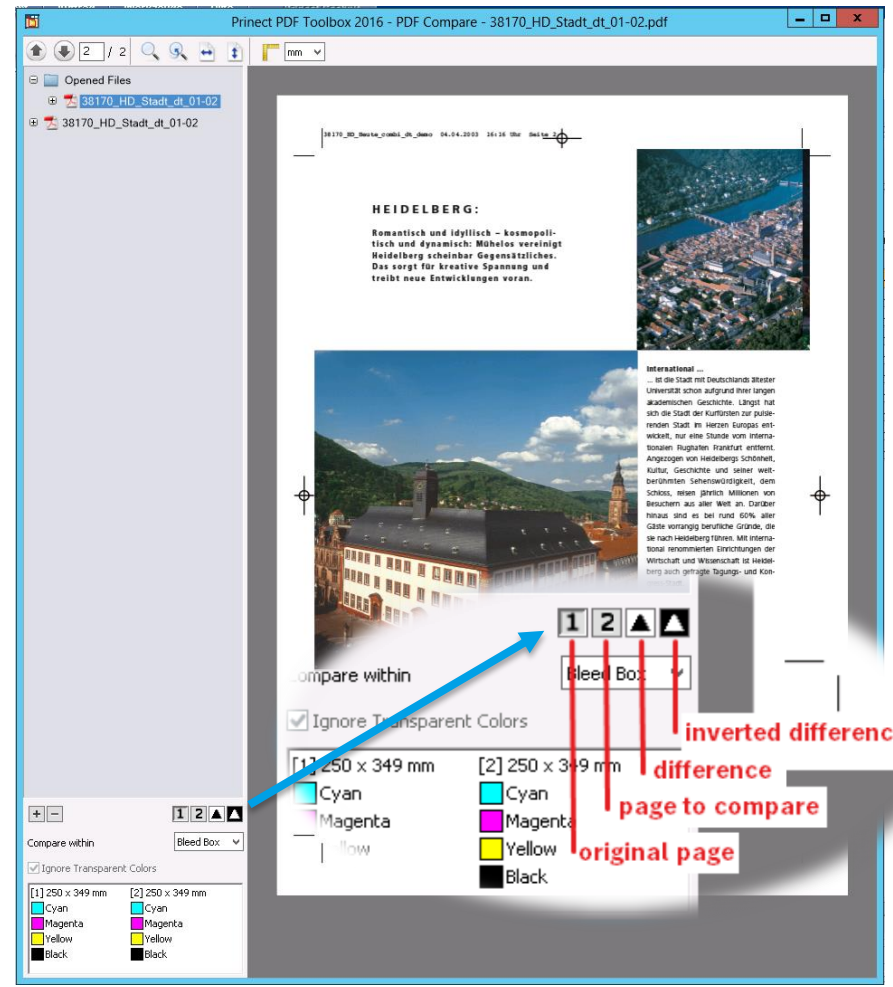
Prinect PDF Toolbox 2016 - PDF Compare - 38170_HD_Stadt_dt_01-02.pdf

2 / 2

mm

Opened Files
38170_HD_Stadt_dt_01-02
38170_HD_Stadt_dt_01-02

38170_HD_Seite_combi_dt_demo 04.04.2003 16:16 Uhr Seite 2

HEIDELBERG:

Romantisch und idyllisch – kosmopolitisch und dynamisch: Mühelos vereinigt Heidelberg scheinbar Gegensätzliches. Das sorgt für kreative Spannung und treibt neue Entwicklungen voran.

International ...
... ist die Stadt mit Deutschlands ältester Universität schon aufgrund ihrer langen akademischen Geschichte. Längst hat sich die Stadt der Kurfürsten zur pulsierenden Stadt im Herzen Europas entwickelt, nur eine Stunde vom internationalen Flughafen Frankfurt entfernt. Angezogen von Heidelbergs Schönheit, Kultur, Geschichte und seiner weltberühmten Sehenswürdigkeit, dem Schloss, reisen jährlich Millionen von Besuchern aus aller Welt an. Darüber hinaus sind es bei rund 60% aller Gäste vorrangig berufliche Gründe, die sie nach Heidelberg führen. Mit international renommierten Einrichtungen der Wirtschaft und Wissenschaft ist Heidelberg auch gefragte Tagungs- und Kon-

1 2

ompare within
Bleed Box

Ignore Transparent Colors

[1] 250 x 349 mm
Cyan
Magenta
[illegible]llow

[2] 250 x 349 mm
Cyan
Magenta
Yellow
Black

inverted differenc
difference
page to compare
original page

+ −
1 2
Compare within
Bleed Box
Ignore Transparent Colors
[1] 250 x 349 mm
Cyan
Magenta
Yellow
Black
[2] 250 x 349 mm
Cyan
Magenta
Yellow
Black